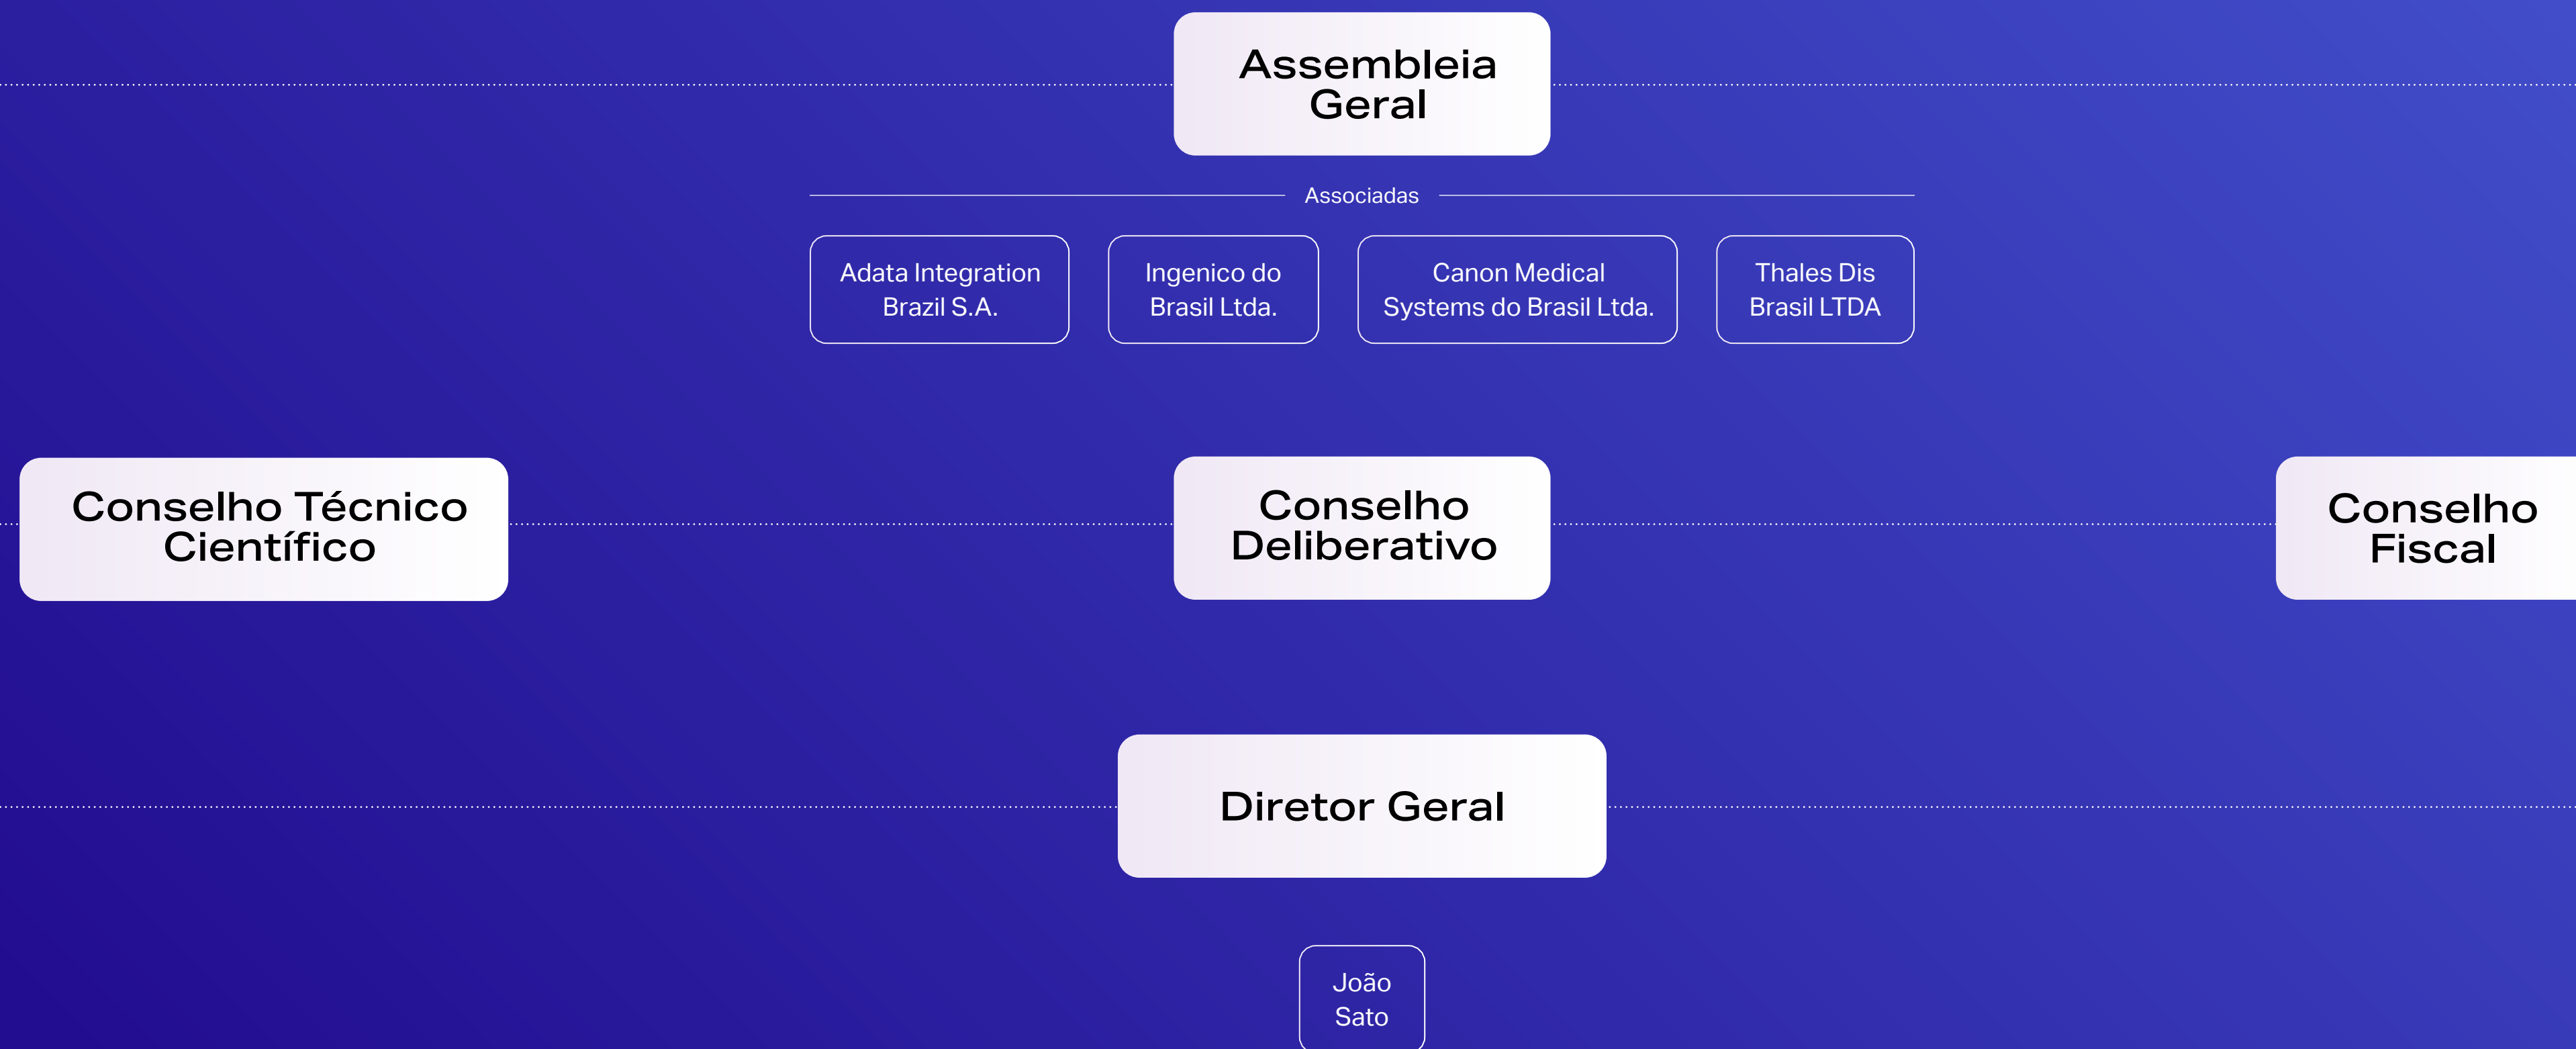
Assembleia Geral

Associadas

Adata Integration Brazil S.A.

Ingenico do Brasil Ltda.

Canon Medical Systems do Brasil Ltda.

Thales Dis Brasil LTDA

Conselho Técnico Científico

Conselho Deliberativo

Conselho Fiscal

Diretor Geral

João Sato